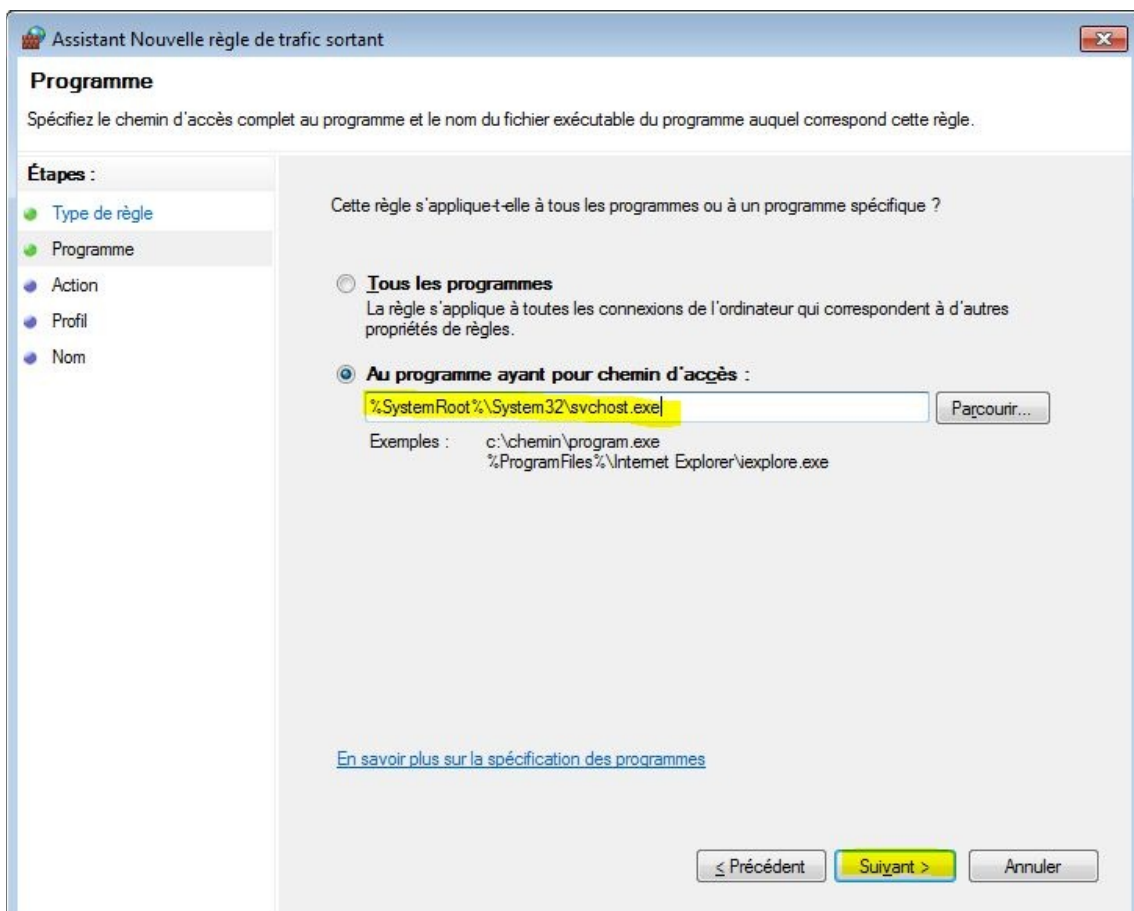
Assistant Nouvelle règle de trafic sortant

Programme

Spécifiez le chemin d'accès complet au programme et le nom du fichier exécutable du programme auquel correspond cette règle.

Étapes :

Type de règle
Programme
Action
Profil
Nom

Cette règle s'applique-t-elle à tous les programmes ou à un programme spécifique ?

Tous les programmes
La règle s'applique à toutes les connexions de l'ordinateur qui correspondent à d'autres propriétés de règles.

Au programme ayant pour chemin d'accès :

%SystemRoot%\System32\svchost.exe

Parcourir...

Exemples : c:\chemin\program.exe
%ProgramFiles%\Internet Explorer\iexplore.exe

En savoir plus sur la spécification des programmes

< Précédent
Suivant >
Annuler